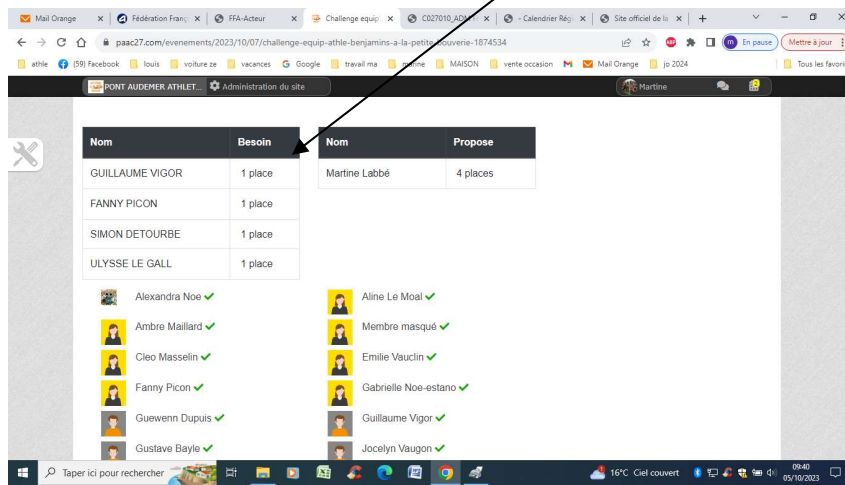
Mail Orange | Fédération Franç | FFA-Acteur | Challenge equip | C027010_ADM | - Calendrier Régi | Site officiel de la | +

paac27.com/evenements/2023/10/07/challenge-equip-athle-benjamins-a-la-petite-bouverie-1874534

En pause | Mettre à jour

athle | (59) Facebook | louis | voiture ze | vacances | Google | travail ma | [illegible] | MAISON | vente occasion | Mail Orange | jo 2024 | Tous les favoris

PONT AUDEMER ATHLET... | Administration du site | Martine

| Nom | Besoin |
|---|---|
| GUILLAUME VIGOR | 1 place |
| FANNY PICON | 1 place |
| SIMON DETOURBE | 1 place |
| ULYSSE LE GALL | 1 place |

| Nom | Propose |
|---|---|
| Martine Labbé | 4 places |

Alexandra Noe ✔
Ambre Maillard ✔
Cleo Masselin ✔
Fanny Picon ✔
Guewenn Dupuis ✔
Gustave Bayle ✔

Aline Le Moal ✔
Membre masqué ✔
Emilie Vauclin ✔
Gabrielle Noe-estano ✔
Guillaume Vigor ✔
Jocelyn Vaugon ✔

Taper ici pour rechercher | 16°C Ciel couvert | 09:40 05/10/2023